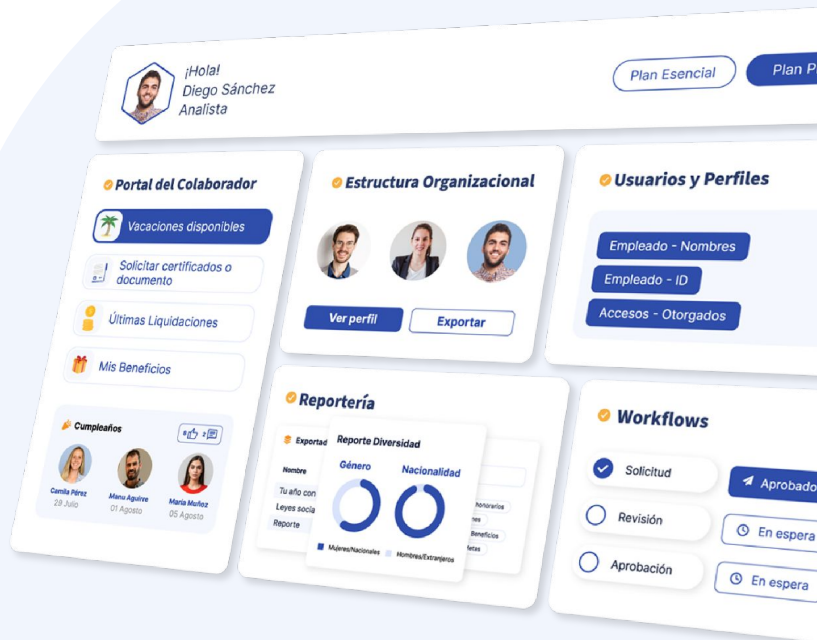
¡Hola!
Diego Sánchez
Analista

Plan Esencial
Plan P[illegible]

Portal del Colaborador
Vacaciones disponibles
Solicitar certificados o documento
Últimas Liquidaciones
Mis Beneficios

Cumpleaños
8 2
Camila Pérez
28 Julio
Manu Aguirre
01 Agosto
María Muñoz
05 Agosto

Estructura Organizacional
Ver perfil
Exportar

Usuarios y Perfiles
Empleado - Nombres
Empleado - ID
Accesos - Otorgados

Reportería
Exportar
Nombre
Tu año con
Leyes socia
Reporte
Reporte Diversidad
Género
Nacionalidad
Mujeres/Nacionales
Hombres/Extranjeros
honorarios
Beneficios

Workflows
Solicitud
Revisión
Aprobación
Aprobado
En espera
En espera